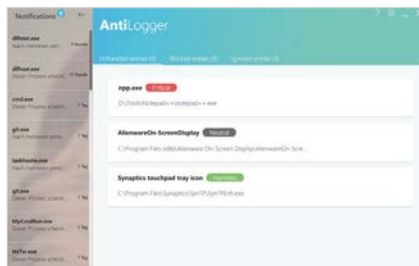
Notifications

dllhost.exe
Nach mehreren gen...

dllhost.exe
Dieser Prozess schreib...

cmd.exe
Dieser Prozess schreib...

git.exe
Nach mehreren gen...

taskhostw.exe
Dieser Prozess schreib...

git.exe
Nach mehreren gen...

MyCmdRun.exe
Dieser Prozess schreib...

HxTsr.exe
Dieser Prozess schreib...

AntiLogger

Unhandled entries (3) Blocked entries (0) Ignored entries (0)

npp.exe Critical
D:\Tools\Notepad++\notepad++.exe

AlienwareOn-ScreenDisplay Neutral
C:\Program Files (x86)\Alienware On-Screen Display\AlienwareOn-Scre...

Synaptics touchpad tray icon Harmless
C:\Program Files\Synaptics\SynTP\SynTPEnh.exe